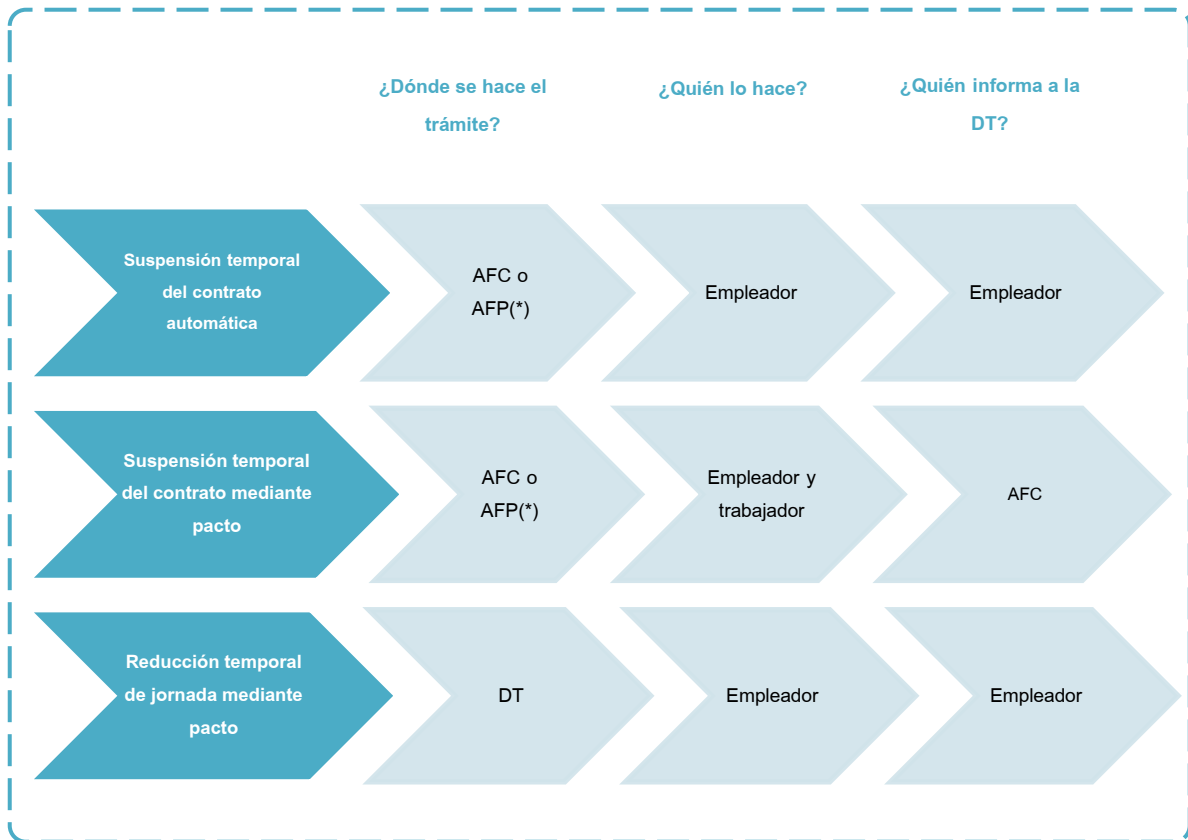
|  | ¿Dónde se hace el trámite? | ¿Quién lo hace? | ¿Quién informa a la DT? |
|---|---|---|---|
| Suspensión temporal del contrato automática | AFC o AFP(*) | Empleador | Empleador |
| Suspensión temporal del contrato mediante pacto | AFC o AFP(*) | Empleador y trabajador | AFC |
| Reducción temporal de jornada mediante pacto | DT | Empleador | Empleador |